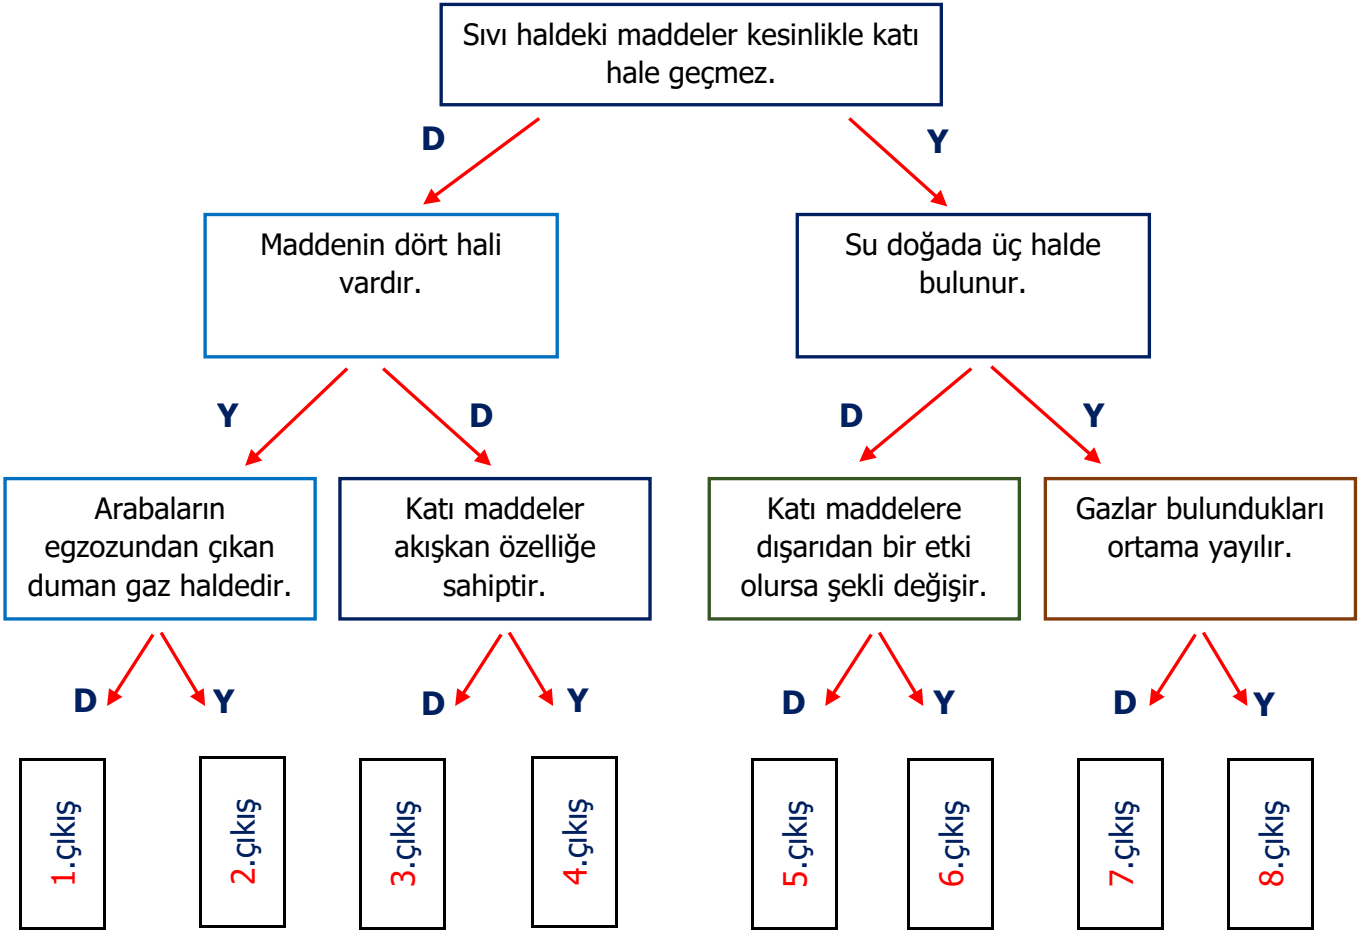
Sıvı haldeki maddeler kesinlikle katı hale geçmez.

D

Y

Maddenin dört hali vardır.

Su doğada üç halde bulunur.

Y

D

D

Y

Arabaların egzozundan çıkan duman gaz haldedir.

Katı maddeler akışkan özelliğe sahiptir.

Katı maddelere dışarıdan bir etki olursa şekli değişir.

Gazlar bulundukları ortama yayılır.

D Y D Y D Y D Y

1.çıkış

2.çıkış

3.çıkış

4.çıkış

5.çıkış

6.çıkış

7.çıkış

8.çıkış